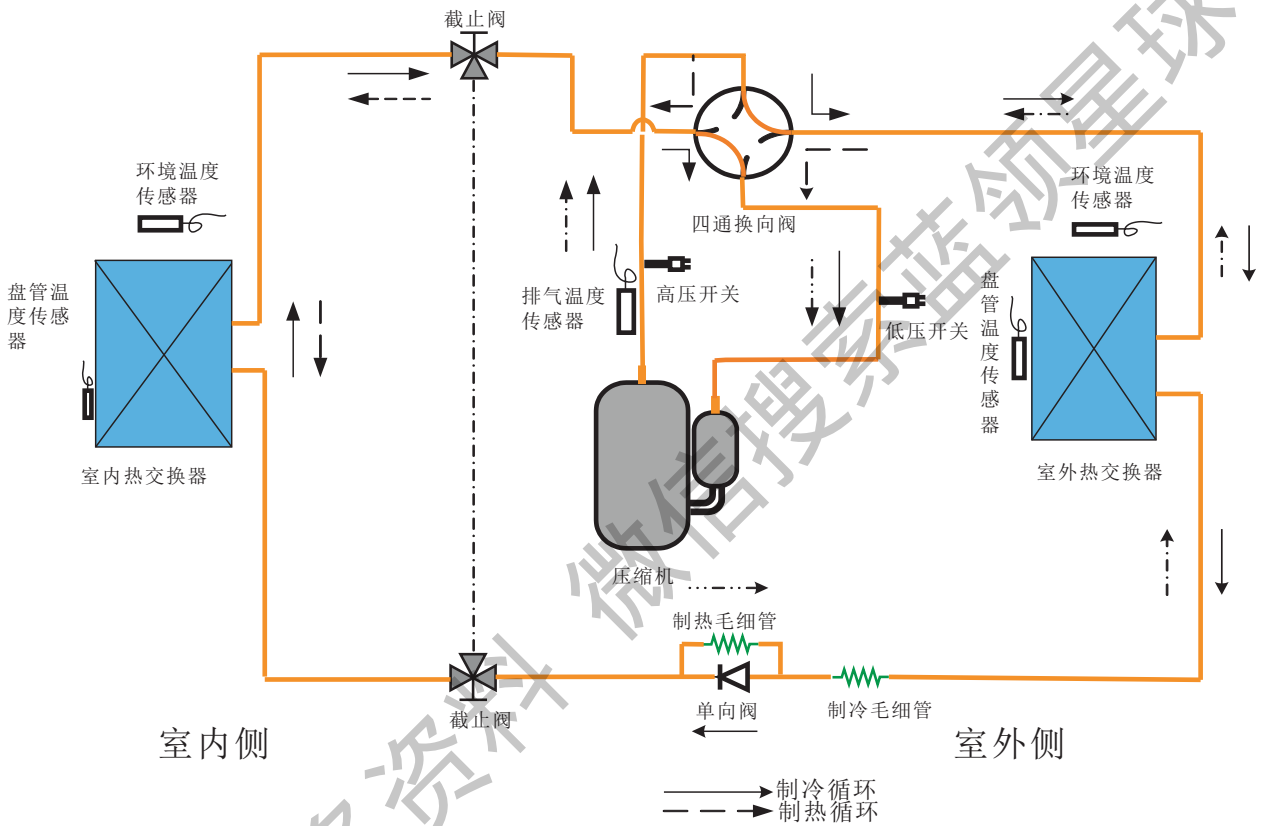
截止阀

环境温度传感器

盘管温度传感器

室内热交换器

四通换向阀

排气温度传感器

高压开关

低压开关

环境温度传感器

盘管温度传感器

室外热交换器

压缩机

制热毛细管

单向阀

制冷毛细管

截止阀

室内侧

室外侧

制冷循环

制热循环

微信搜索蓝领星球

资料